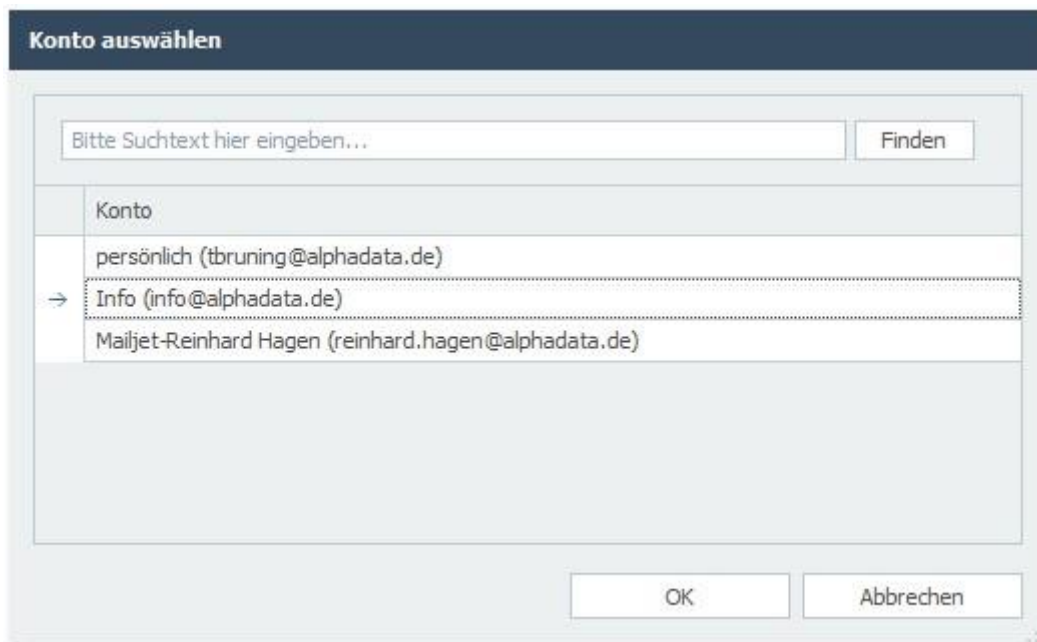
Konto auswählen

Bitte Suchtext hier eingeben...

Finden

| | Konto |
|---|---|
| | persönlich (tbruning@alphadata.de) |
| → | Info (info@alphadata.de) |
| | Mailjet-Reinhard Hagen (reinhard.hagen@alphadata.de) |

OK

Abbrechen